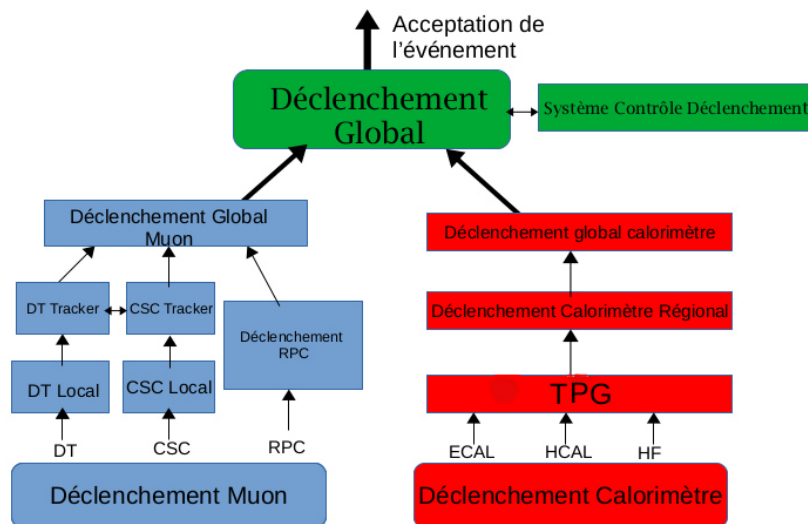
Acceptation de l'événement

Déclenchement Global

Système Contrôle Déclenchement

Déclenchement Global Muon

DT Tracker

CSC Tracker

Déclenchement RPC

DT Local

CSC Local

DT

CSC

RPC

Déclenchement Muon

Déclenchement global calorimètre

Déclenchement Calorimètre Régional

TPG

ECAL

HCAL

HF

Déclenchement Calorimètre